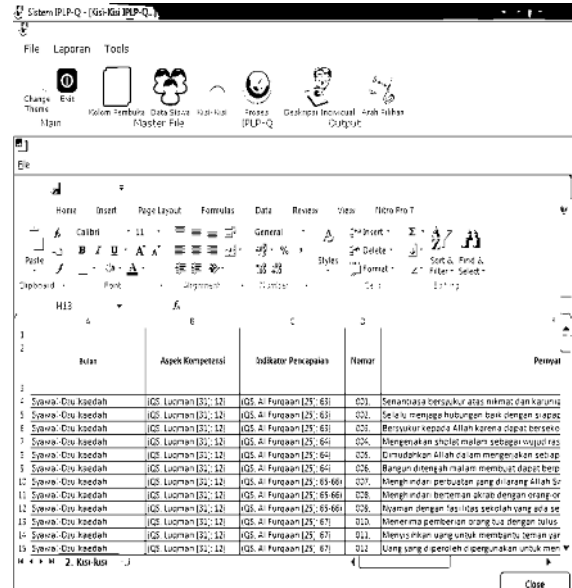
Sistem IPLP-Q - [Kisi-Kisi IPLP-Q]

File Laporan Tools

Change Theme Exit Main
Kolom Pembuka Data Siswa Kisi-Kisi Master File
Proses IPLP-Q
Deskripsi Individual Arah Pilihan Output

File

Home Insert Page Layout Formulas Data Review View Nitro Pro 7

Paste Clipboard
Calibri 11 B I U A A Font
Alignment
General % Number
Styles
Insert Delete Format Cells
Sort & Filter Find & Select Editing

H13 $f_x$

| | A | B | C | D | |
|---|---|---|---|---|---|
| 1 | | | | | |
| 2 | Bulan | Aspek Kompetensi | Indikator Pencapaian | Nomor | Pernyat |
| 3 | | | | | |
| 4 | Syawal-Dzu kaedah | (QS. Luqman [31] : 12) | (QS. Al Furqaan [25] : 63) | 001. | Senantiasa bersyukur atas nikmat dan karunia |
| 5 | Syawal-Dzu kaedah | (QS. Luqman [31] : 12) | (QS. Al Furqaan [25] : 63) | 002. | Selalu menjaga hubungan baik dengan siapap |
| 6 | Syawal-Dzu kaedah | (QS. Luqman [31] : 12) | (QS. Al Furqaan [25] : 63) | 003. | Bersyukur kepada Allah karena dapat berseko |
| 7 | Syawal-Dzu kaedah | (QS. Luqman [31] : 12) | (QS. Al Furqaan [25] : 64) | 004. | Mengerjakan sholat malam sebagai wujud ras |
| 8 | Syawal-Dzu kaedah | (QS. Luqman [31] : 12) | (QS. Al Furqaan [25] : 64) | 005. | Dimudahkan Allah dalam mengerjakan sebap |
| 9 | Syawal-Dzu kaedah | (QS. Luqman [31] : 12) | (QS. Al Furqaan [25] : 64) | 006. | Bangun ditengah malam membuat dapat berp |
| 10 | Syawal-Dzu kaedah | (QS. Luqman [31] : 12) | (QS. Al Furqaan [25] : 65-66) | 007. | Menghindari perbuatan yang dilarang Allah Sv |
| 11 | Syawal-Dzu kaedah | (QS. Luqman [31] : 12) | (QS. Al Furqaan [25] : 65-66) | 008. | Menghindari berteman akrab dengan orang-or |
| 12 | Syawal-Dzu kaedah | (QS. Luqman [31] : 12) | (QS. Al Furqaan [25] : 65-66) | 009. | Nyaman dengan fasilitas sekolah yang ada se |
| 13 | Syawal-Dzu kaedah | (QS. Luqman [31] : 12) | (QS. Al Furqaan [25] : 67) | 010. | Menerima pemberian orang tua dengan tulus |
| 14 | Syawal-Dzu kaedah | (QS. Luqman [31] : 12) | (QS. Al Furqaan [25] : 67) | 011. | Menyisihkan uang untuk membantu teman yar |
| 15 | Syawal-Dzu kaedah | (QS. Luqman [31] : 12) | (QS. Al Furqaan [25] : 67) | 012. | Uang yang diperoleh dipergunakan untuk men |

2. Kisi-kisi

Close